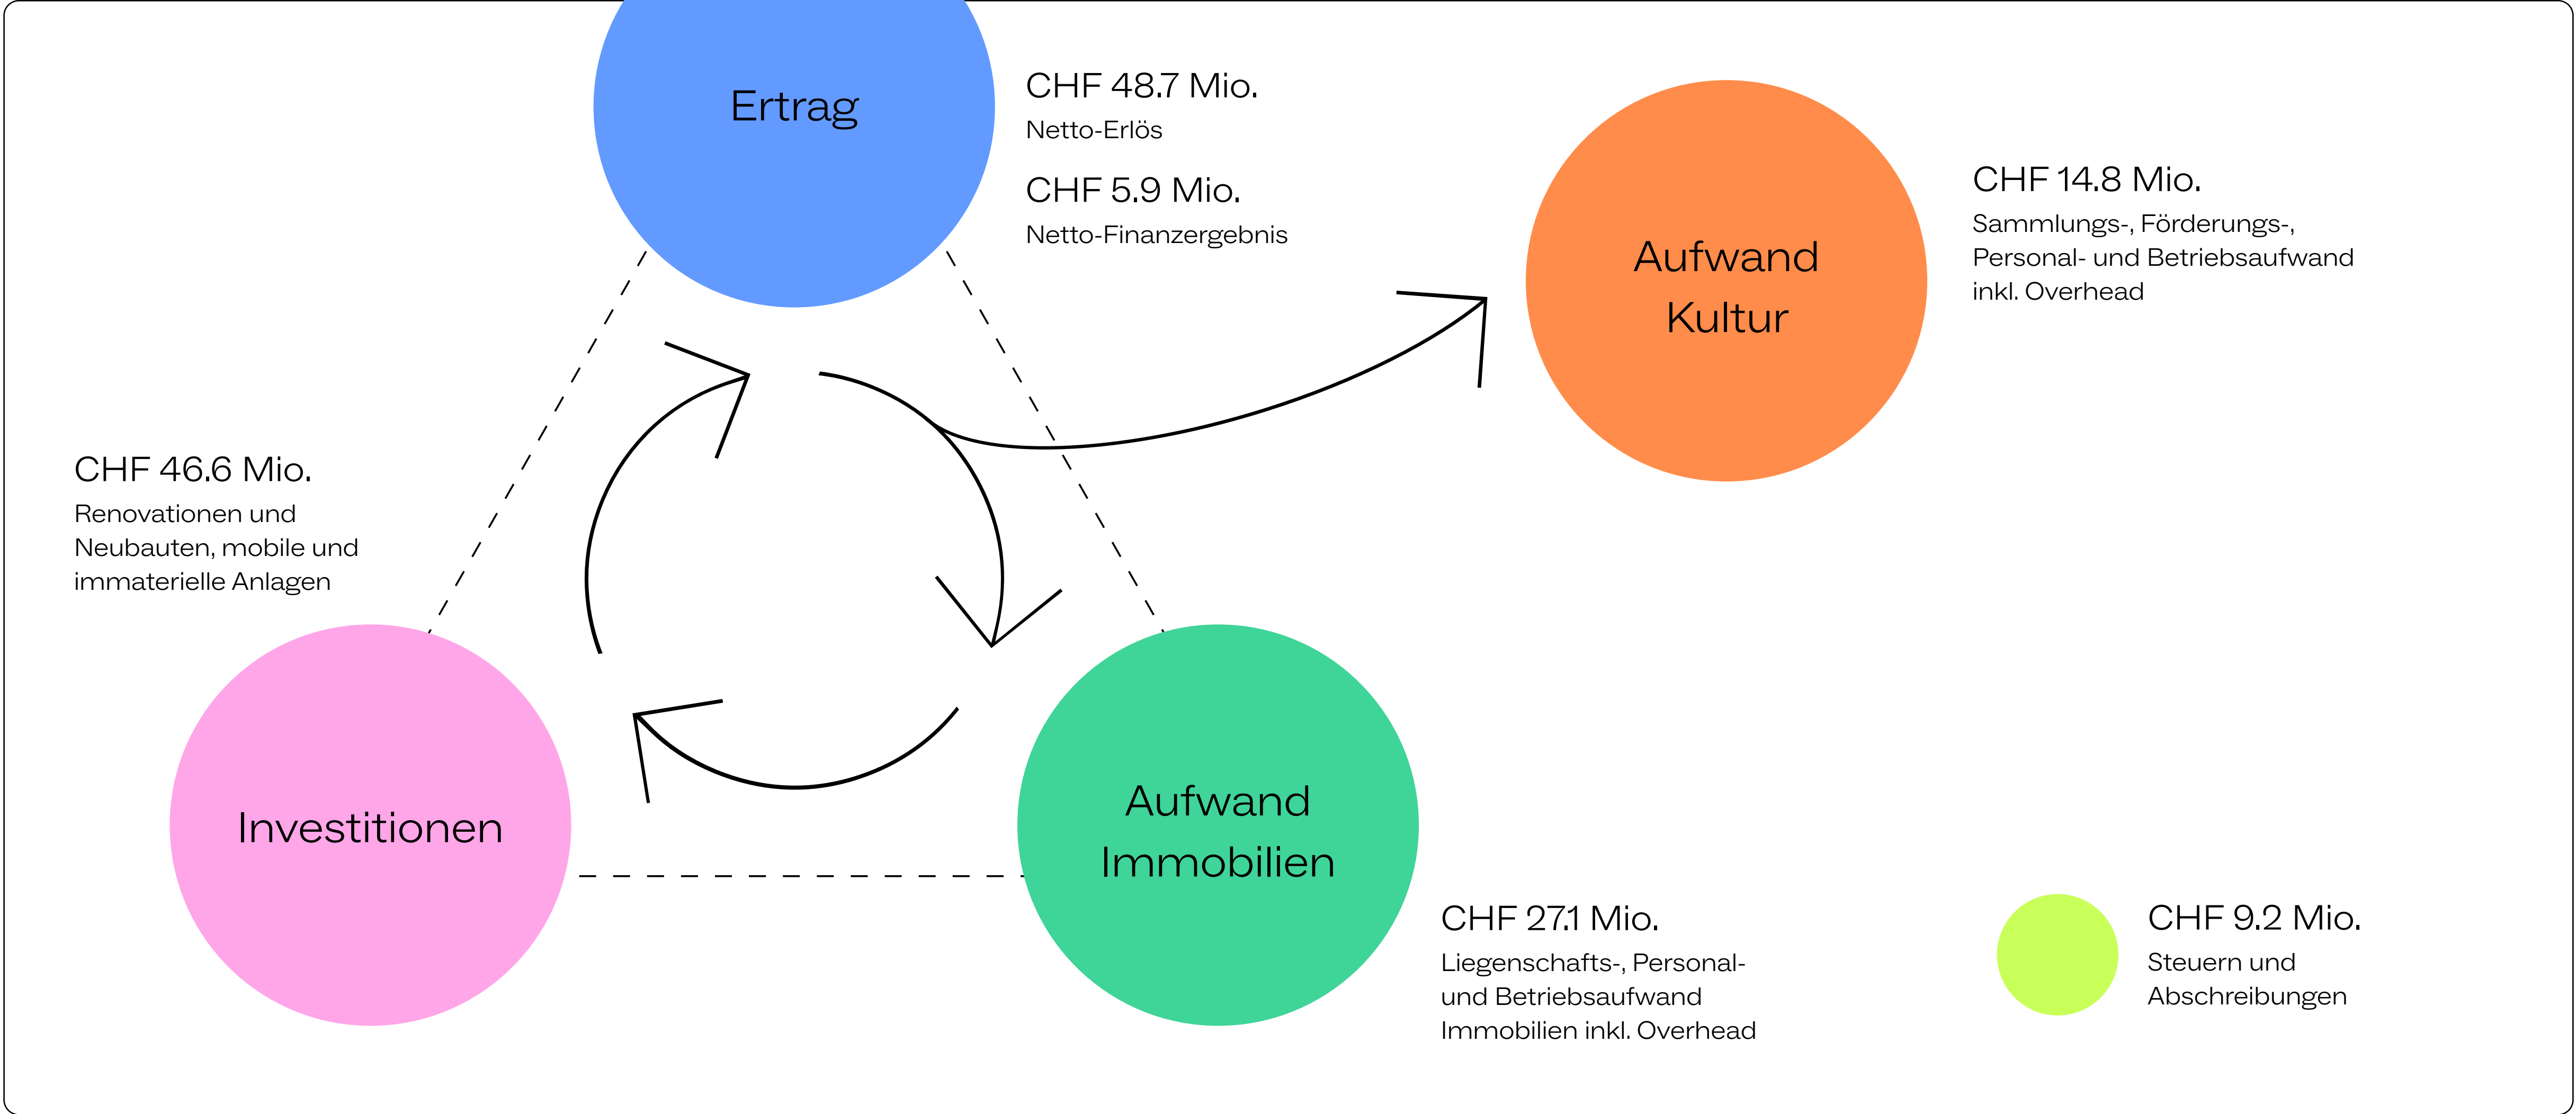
Ertrag

CHF 48.7 Mio.
Netto-Erlös

CHF 5.9 Mio.
Netto-Finanzergebnis

Aufwand Kultur

CHF 14.8 Mio.
Sammlungs-, Förderungs-, Personal- und Betriebsaufwand inkl. Overhead

CHF 46.6 Mio.
Renovationen und Neubauten, mobile und immaterielle Anlagen

Investitionen

Aufwand Immobilien

CHF 27.1 Mio.
Liegenschafts-, Personal- und Betriebsaufwand Immobilien inkl. Overhead

CHF 9.2 Mio.
Steuern und Abschreibungen